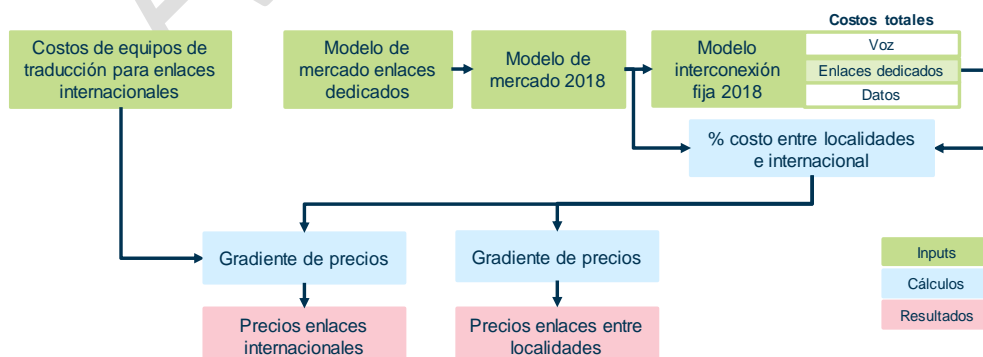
Costos de equipos de traducción para enlaces internacionales

Modelo de mercado enlaces dedicados

Modelo de mercado 2018

Modelo interconexión fija 2018

Costos totales

Voz

Enlaces dedicados

Datos

% costo entre localidades e internacional

Gradiente de precios

Gradiente de precios

Precios enlaces internacionales

Precios enlaces entre localidades

Inputs

Cálculos

Resultados